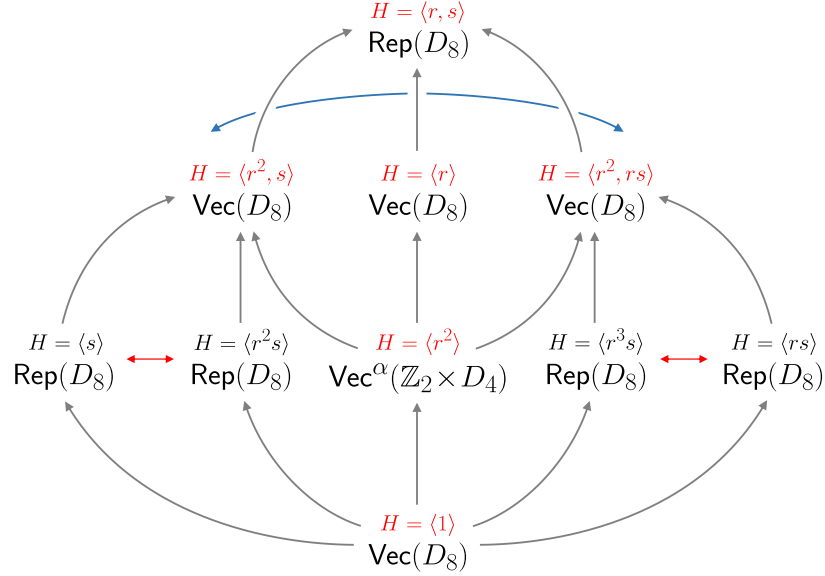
$H = \langle r, s \rangle$
$\mathsf{Rep}(D_8)$

$H = \langle r^2, s \rangle$
$\mathsf{Vec}(D_8)$

$H = \langle r \rangle$
$\mathsf{Vec}(D_8)$

$H = \langle r^2, rs \rangle$
$\mathsf{Vec}(D_8)$

$H = \langle s \rangle$
$\mathsf{Rep}(D_8)$

$H = \langle r^2 s \rangle$
$\mathsf{Rep}(D_8)$

$H = \langle r^2 \rangle$
$\mathsf{Vec}^{\alpha}(\mathbb{Z}_2 \times D_4)$

$H = \langle r^3 s \rangle$
$\mathsf{Rep}(D_8)$

$H = \langle rs \rangle$
$\mathsf{Rep}(D_8)$

$H = \langle 1 \rangle$
$\mathsf{Vec}(D_8)$